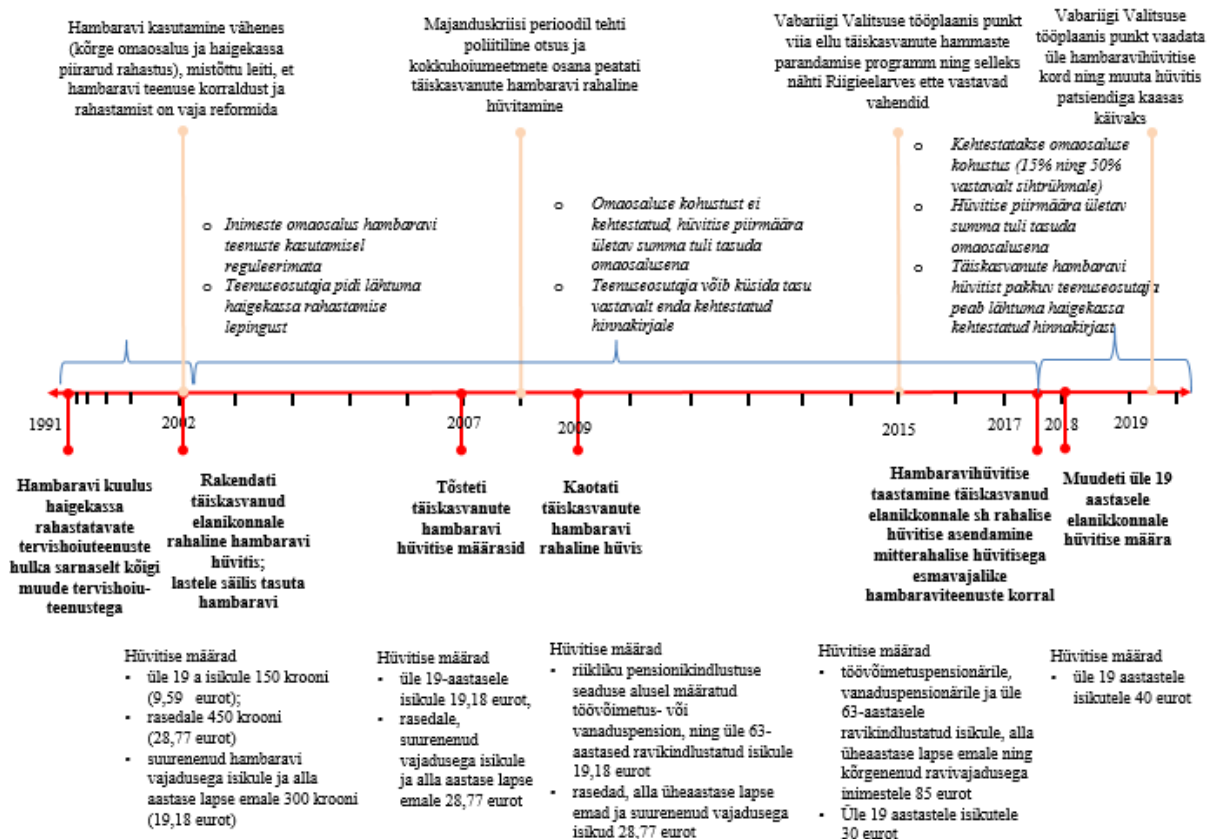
Hambaravi kasutamine vähenes (kõrge omaosalus ja haigekassa piirarud rahastus), mistõttu leiti, et hambaravi teenuse korraldust ja rahastamist on vaja reformida

Majanduskriisi perioodil tehti poliitiline otsus ja kokkuhoiumeetmete osana peatati täiskasvanute hambaravi rahaline hüvitamine

Vabariigi Valitsuse tööplaanis punkt viia ellu täiskasvanute hammaste parandamise programm ning selleks nähti Riigieelarves ette vastavad vahendid

Vabariigi Valitsuse tööplaanis punkt vaadata üle hambaravihüvitise kord ning muuta hüvitis patsiendiga kaasas käivaks

o Inimeste omaosalus hambaravi teenuste kasutamisel reguleerimata
o Teenuseosutaja pidi lähtuma haigekassa rahastamise lepingust

o Omaosaluse kohustust ei kehtestatud, hüvitise piirmäära ületav summa tuli tasuda omaosalusena
o Teenuseosutaja võib küsida tasu vastavalt enda kehtestatud hinnakirjale

o Kehtestatakse omaosaluse kohustus (15% ning 50% vastavalt sihtrühmale)
o Hüvitise piirmäära ületav summa tuli tasuda omaosalusena
o Täiskasvanute hambaravi hüvitist pakkuv teenuseosutaja peab lähtuma haigekassa kehtestatud hinnakirjast

1991 2002 2007 2009 2015 2017 2018 2019

Hambaravi kuulus haigekassa rahastatavate tervishoiuteenuste hulka sarnaselt kõigi muude tervishoiuteenustega

Rakendati täiskasvanud elanikonnale rahaline hambaravi hüvitis; lastele säilis tasuta hambaravi

Tõsteti täiskasvanute hambaravi hüvitise määrasid

Kaotati täiskasvanute hambaravi rahaline hüvis

Hambaravihüvitise taastamine täiskasvanud elanikkonnale sh rahalise hüvitise asendamine mitterahalise hüvitisega esmavajalike hambaraviteenuste korral

Muudeti üle 19 aastasele elanikkonnale hüvitise määra

Hüvitise määrad
• üle 19 a isikule 150 krooni (9,59 eurot);
• rasedale 450 krooni (28,77 eurot)
• suurenenud hambaravi vajadusega isikule ja alla aastase lapse emale 300 krooni (19,18 eurot)

Hüvitise määrad
• üle 19-aastasele isikule 19,18 eurot,
• rasedale, suurenenud vajadusega isikule ja alla aastase lapse emale 28,77 eurot

Hüvitise määrad
• riikliku pensionikindlustuse seaduse alusel määratud töövõimetus- või vanaduspension, ning üle 63-aastased ravikindlustatud isikule 19,18 eurot
• rasedad, alla üheaastase lapse emad ja suurenenud vajadusega isikud 28,77 eurot

Hüvitise määrad
• töövõimetuspensionärile, vanaduspensionärile ja üle 63-aastasele ravikindlustatud isikule, alla üheaastase lapse emale ning kõrgenenud ravivajadusega inimestele 85 eurot
• Üle 19 aastastele isikutele 30 eurot

Hüvitise määrad
• üle 19 aastastele isikutele 40 eurot